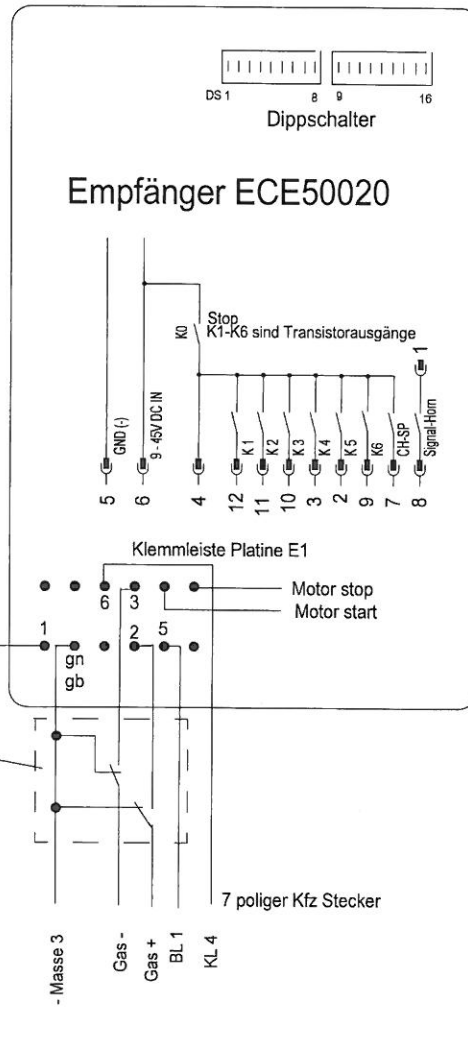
DS 1 8 9 16
Dippschalter

Empfänger ECE50020

K0
Stop
K1-K6 sind Transistorausgänge

GND (-)
9 - 45V DC IN
K1
K2
K3
K4
K5
K6
CH-SP
Signal-Horn
1

5 6 4 12 11 10 3 2 9 7 8

Klemmleiste Platine E1

6 3
Motor stop
Motor start
1 2 5
gn
gb

7 poliger Kfz Stecker

- Masse 3
Gas -
Gas +
BL 1
KL 4